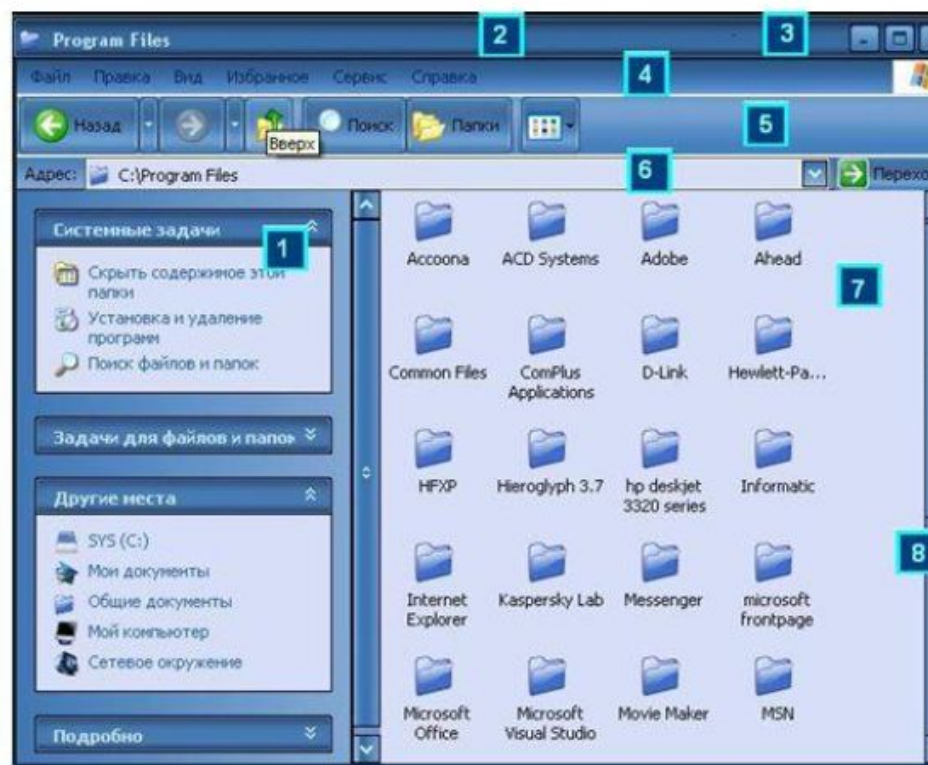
Program Files

2

3

Файл Правка Вид Избранное Сервис Справка

4

Назад

Вверх

Поиск

Папки

5

Адрес: C:\Program Files

6

Переходо

Системные задачи

1

Скрыть содержимое этой папки

Установка и удаление программ

Поиск файлов и папок

Задачи для файлов и папок

Другие места

SYS (C:)

Мои документы

Общие документы

Мой компьютер

Сетевое окружение

Подробно

Accoona

ACD Systems

Adobe

Ahead

7

Common Files

ComPlus Applications

D-Link

Hewlett-Pa...

HFXP

Hieroglyph 3.7

hp deskjet 3320 series

Informatic

8

Internet Explorer

Kaspersky Lab

Messenger

microsoft frontpage

Microsoft Office

Microsoft Visual Studio

Movie Maker

MSN